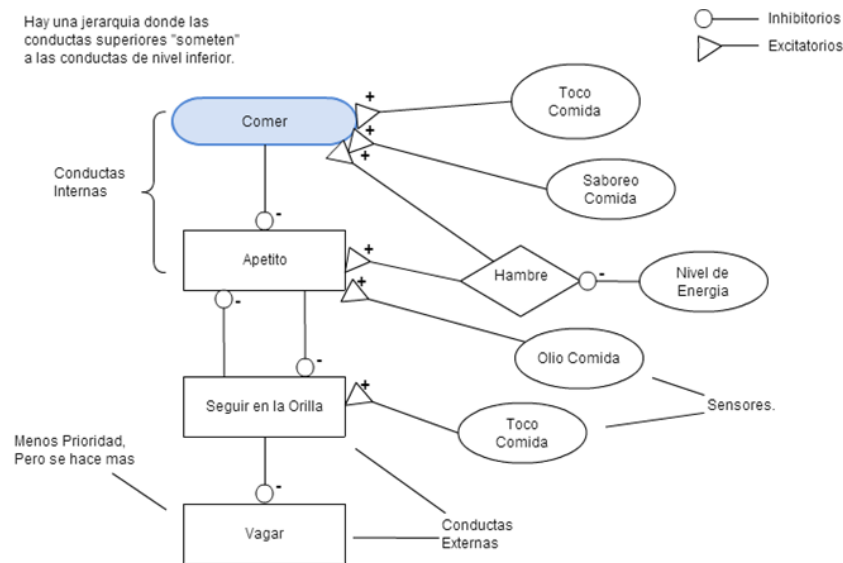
Hay una jerarquia donde las conductas superiores "someten" a las conductas de nivel inferior.

Inhibitorios

Excitatorios

Comer

+

+

+

Toco Comida

Saboreo Comida

Conductas Internas

-

Apetito

+

Hambre

-

Nivel de Energia

-

+

-

Olio Comida

Seguir en la Orilla

+

Sensores.

Toco Comida

Menos Prioridad, Pero se hace mas

-

Vagar

Conductas Externas